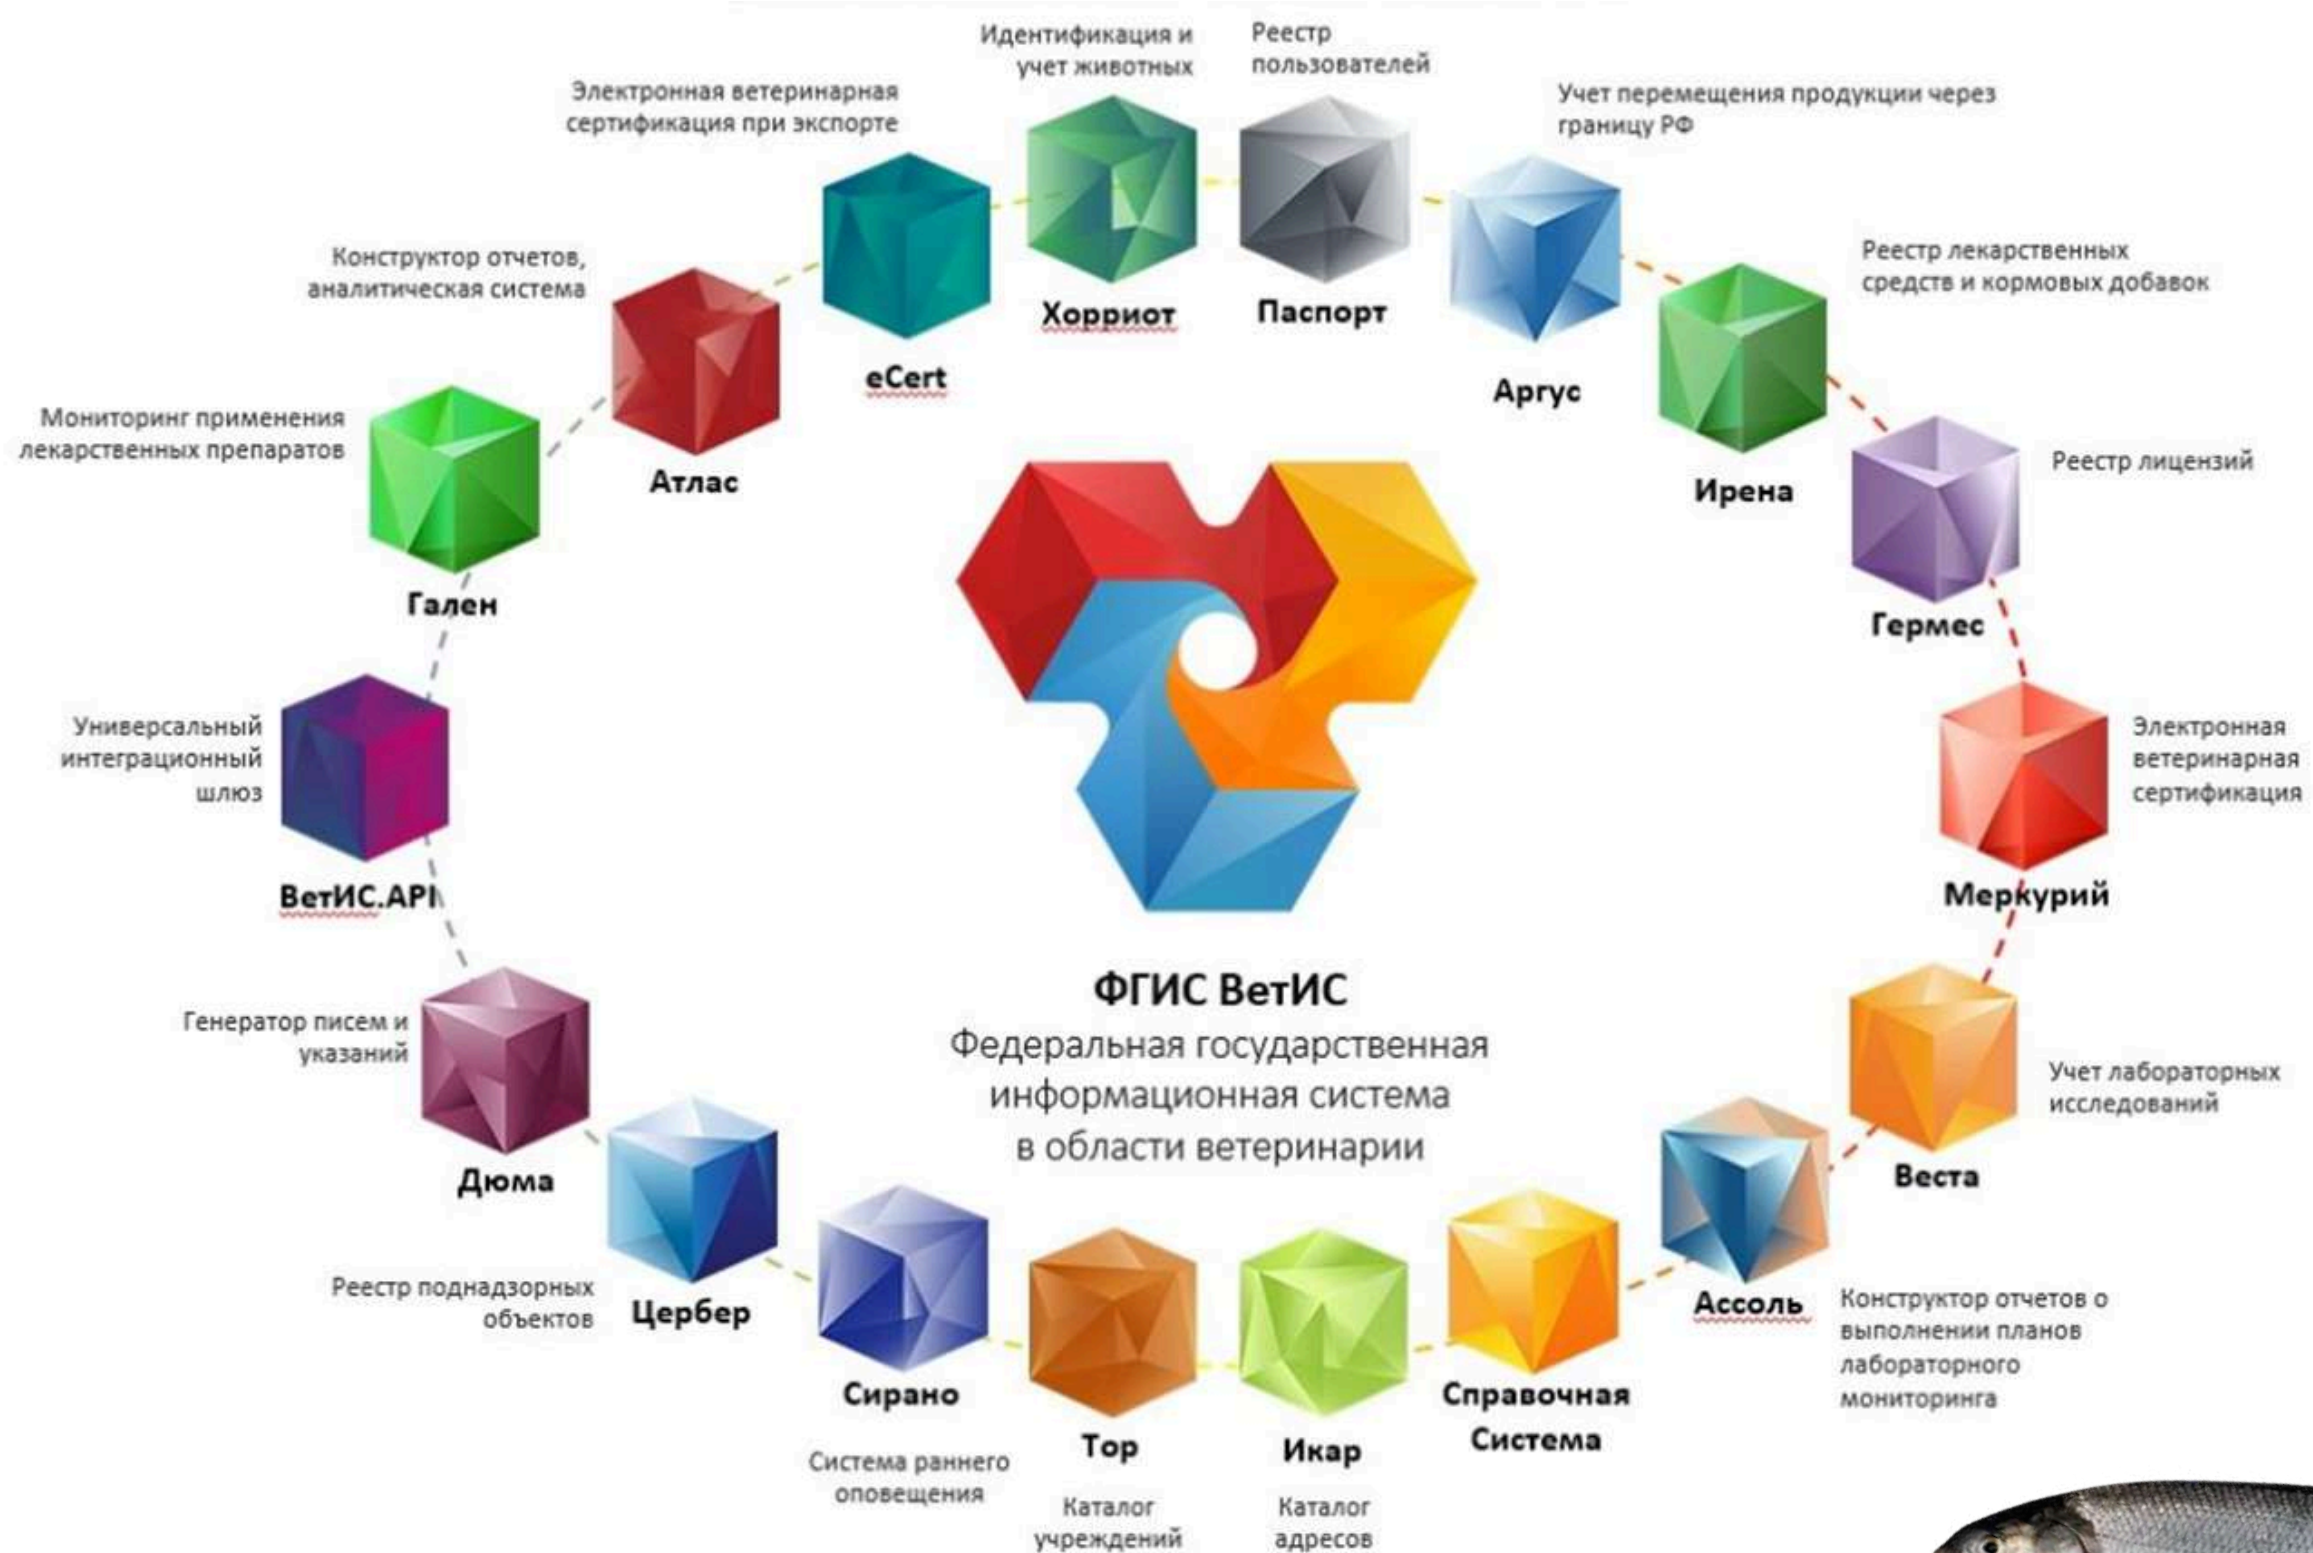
Идентификация и учет животных

Реестр пользователей

Электронная ветеринарная сертификация при экспорте

Учет перемещения продукции через границу РФ

Хорриот

Паспорт

Конструктор отчетов, аналитическая система

eCert

Аргус

Реестр лекарственных средств и кормовых добавок

Мониторинг применения лекарственных препаратов

Атлас

Ирена

Реестр лицензий

Гален

Гермес

Универсальный интеграционный шлюз

Электронная ветеринарная сертификация

ВетИС.API

Меркурий

ФГИС ВетИС

Федеральная государственная информационная система в области ветеринарии

Генератор писем и указаний

Учет лабораторных исследований

Дюма

Веста

Реестр поднадзорных объектов

Цербер

Ассоль

Конструктор отчетов о выполнении планов лабораторного мониторинга

Сирано

Справочная Система

Тор

Икар

Система раннего оповещения

Каталог учреждений

Каталог адресов